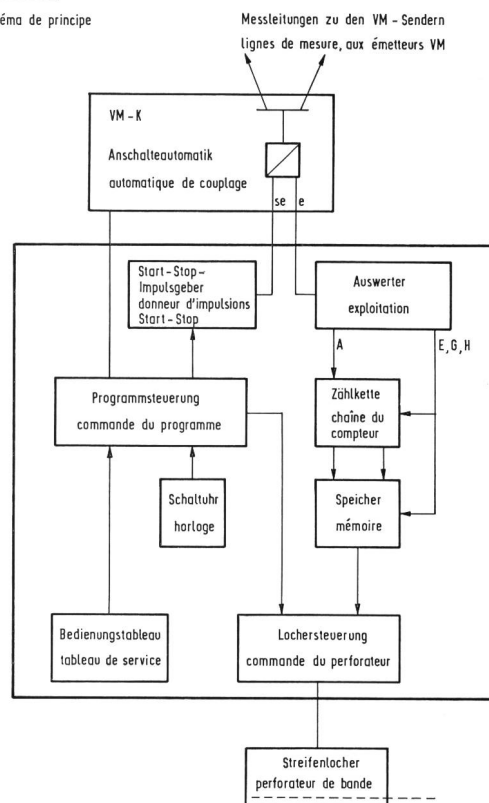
éma de principe

Messleitungen zu den VM - Sendern
lignes de mesure, aux émetteurs VM

VM - K
Anschalteautomatik
automatique de couplage

se e

Start - Stop - Impulsgeber
donneur d'impulsions Start - Stop

Auswerter
exploitation

A

E, G, H

Programmsteuerung
commande du programme

Zählkette
chaîne du compteur

Schaltuhr
horloge

Speicher
mémoire

Bedienungstableau
tableau de service

Lochersteuerung
commande du perforateur

Streifenlocher
perforateur de bande